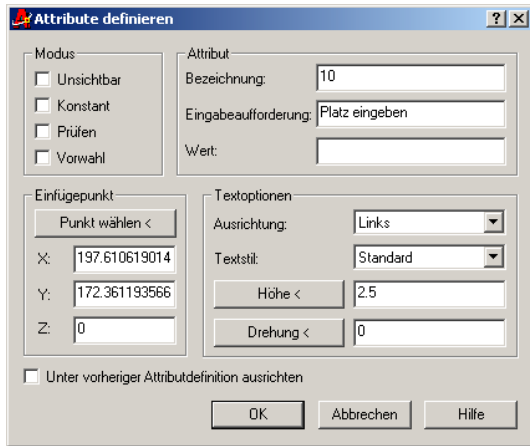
Attribute definieren

?

X

Modus

Unsichtbar

Konstant

Prüfen

Vorwahl

Attribut

Bezeichnung: 10

Eingabeaufforderung: Platz eingeben

Wert:

Einfügepunkt

Punkt wählen <

X: 197.610619014

Y: 172.361193566

Z: 0

Textoptionen

Ausrichtung: Links

Textstil: Standard

Höhe < 2.5

Drehung < 0

Unter vorheriger Attributdefinition ausrichten

OK

Abbrechen

Hilfe